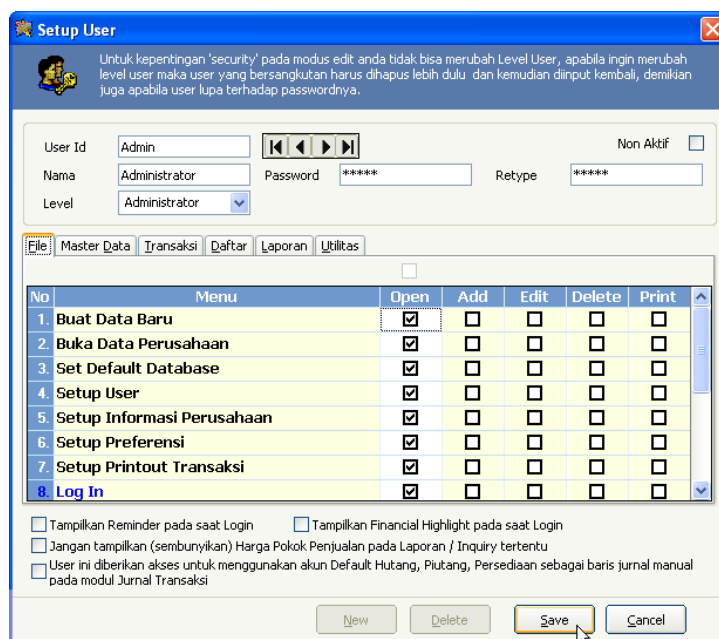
Setup User

Untuk kepentingan 'security' pada modus edit anda tidak bisa merubah Level User, apabila ingin merubah level user maka user yang bersangkutan harus dihapus lebih dulu dan kemudian diinput kembali, demikian juga apabila user lupa terhadap passwordnya.

User Id Admin

Non Aktif

Nama Administrator

Password *****

Retype *****

Level Administrator

File | Master Data | Transaksi | Daftar | Laporan | Utilitas

| No | Menu | Open | Add | Edit | Delete | Print |
|---|---|---|---|---|---|---|
| 1. | Buat Data Baru | ☑ | ☐ | ☐ | ☐ | ☐ |
| 2. | Buka Data Perusahaan | ☑ | ☐ | ☐ | ☐ | ☐ |
| 3. | Set Default Database | ☑ | ☐ | ☐ | ☐ | ☐ |
| 4. | Setup User | ☑ | ☐ | ☐ | ☐ | ☐ |
| 5. | Setup Informasi Perusahaan | ☑ | ☐ | ☐ | ☐ | ☐ |
| 6. | Setup Preferensi | ☑ | ☐ | ☐ | ☐ | ☐ |
| 7. | Setup Printout Transaksi | ☑ | ☐ | ☐ | ☐ | ☐ |
| 8. | Log In | ☑ | ☐ | ☐ | ☐ | ☐ |

Tampilkan Reminder pada saat Login

Tampilkan Financial Highlight pada saat Login

Jangan tampilkan (sembunyikan) Harga Pokok Penjualan pada Laporan / Inquiry tertentu

User ini diberikan akses untuk menggunakan akun Default Hutang, Piutang, Persediaan sebagai baris jurnal manual pada modul Jurnal Transaksi

New Delete Save Cancel